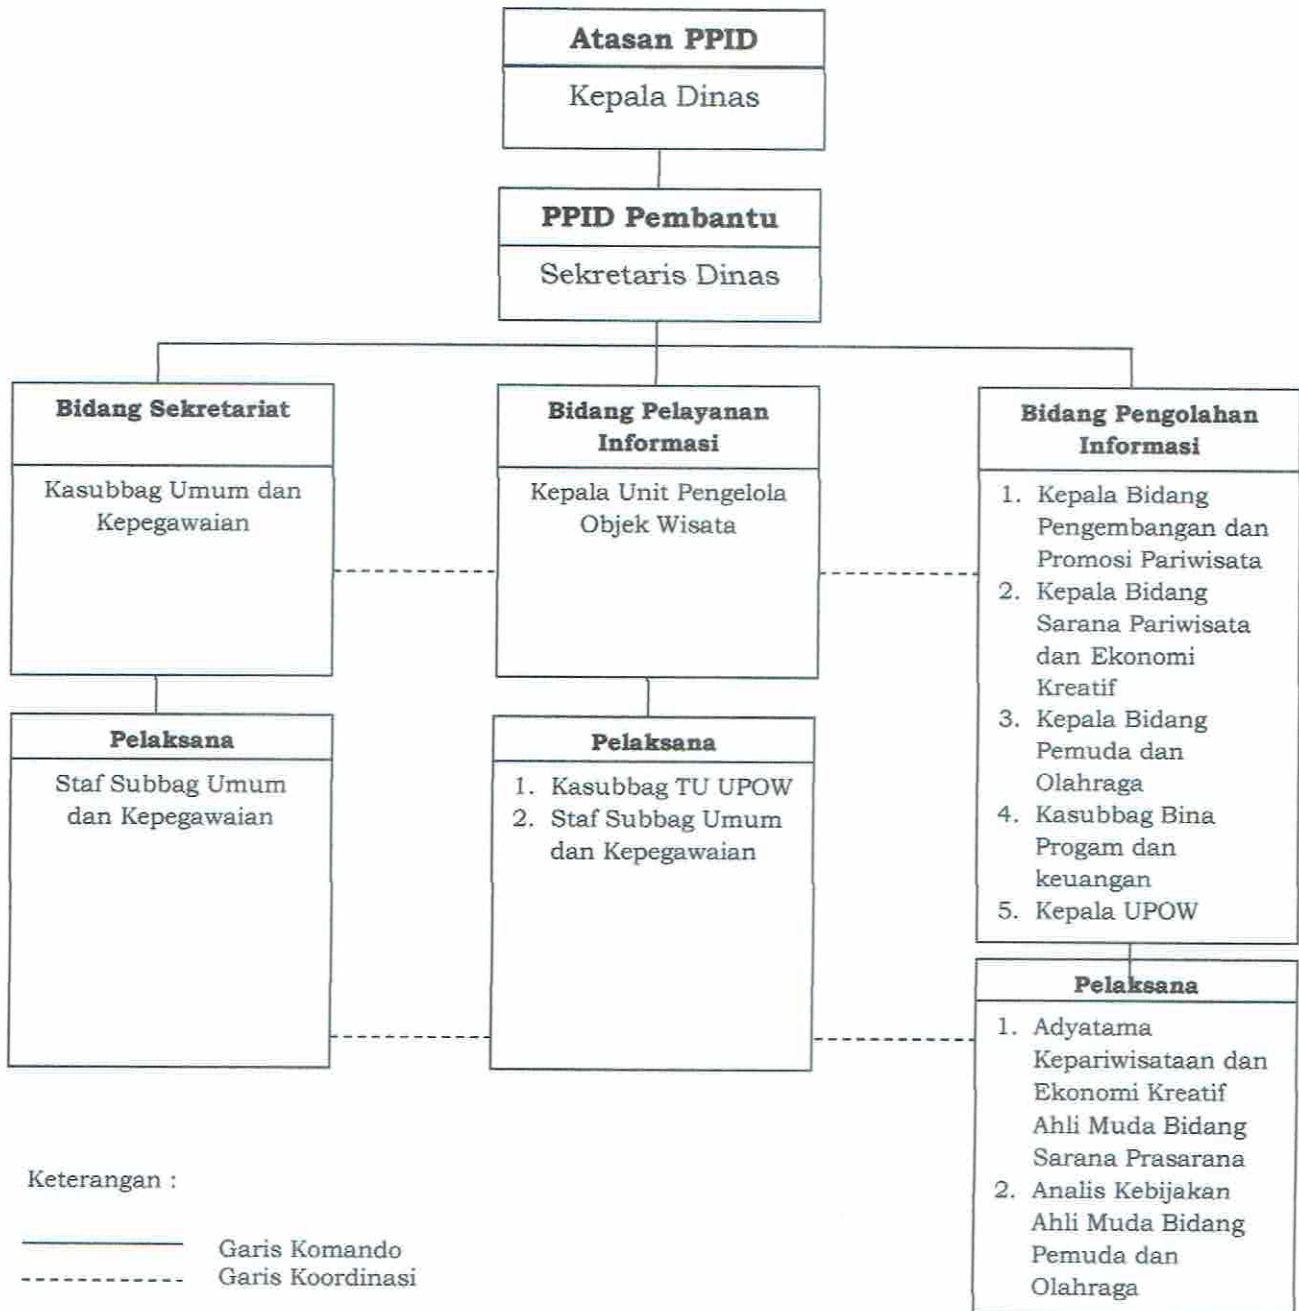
Atasan PPID

Kepala Dinas

PPID Pembantu

Sekretaris Dinas

Bidang Sekretariat

Kasubbag Umum dan Kepegawaian

Bidang Pelayanan Informasi

Kepala Unit Pengelola Objek Wisata

Bidang Pengolahan Informasi

1. Kepala Bidang Pengembangan dan Promosi Pariwisata
2. Kepala Bidang Sarana Pariwisata dan Ekonomi Kreatif
3. Kepala Bidang Pemuda dan Olahraga
4. Kasubbag Bina Progam dan keuangan
5. Kepala UPOW

Pelaksana

Staf Subbag Umum dan Kepegawaian

Pelaksana

1. Kasubbag TU UPOW
2. Staf Subbag Umum dan Kepegawaian

Pelaksana

1. Adyatama Kepariwisataan dan Ekonomi Kreatif Ahli Muda Bidang Sarana Prasarana
2. Analis Kebijakan Ahli Muda Bidang Pemuda dan Olahraga

Keterangan :

Garis Komando
Garis Koordinasi